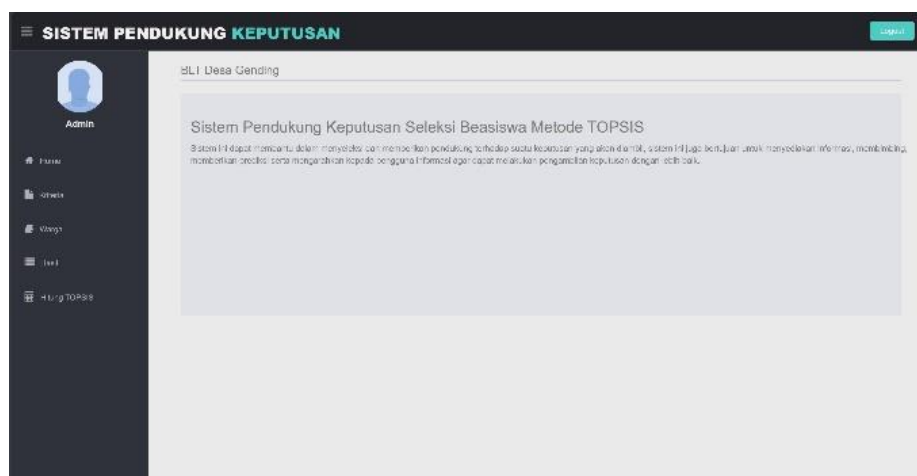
≡ SISTEM PENDUKUNG KEPUTUSAN

Logout

Admin

Home

Kriteria

Warga

Hasil

Hitung TOPSIS

BLT Desa Gending

Sistem Pendukung Keputusan Seleksi Beasiswa Metode TOPSIS

Sistem ini dapat membantu dalam menyeleksi dan memberikan pendukung terhadap suatu keputusan yang akan diambil, sistem ini juga bertujuan untuk menyediakan informasi, membimbing, memberikan prediksi serta mengarahkan kepada pengguna informasi agar dapat melakukan pengambilan keputusan dengan lebih baik.